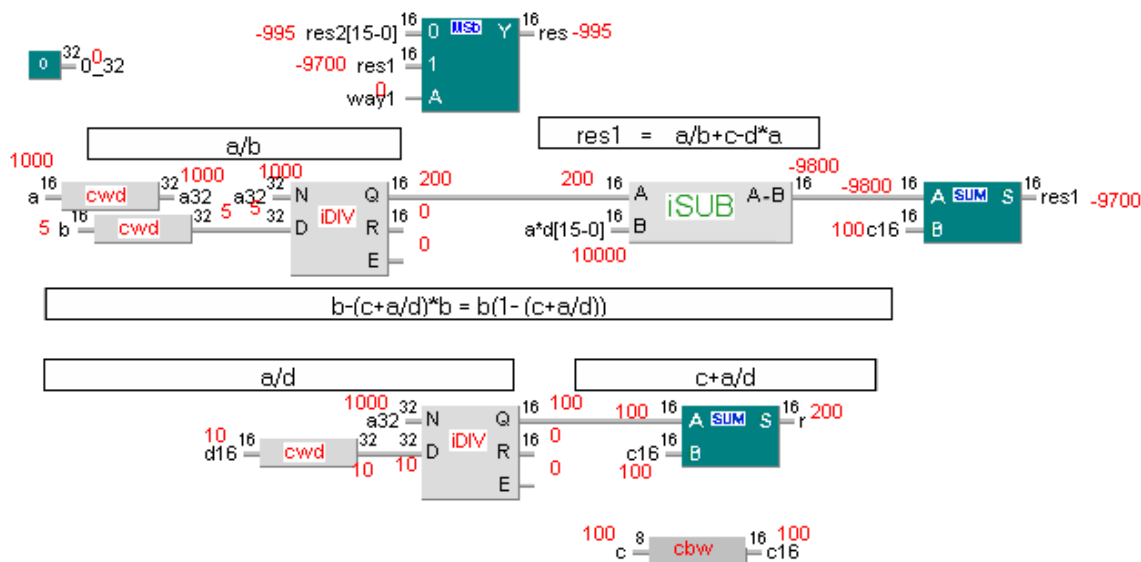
0 32 0 0_32

-995 res2[15-0] 16 0 MSb Y 16 res -995
-9700 res1 16 1
0 way1 A

a/b

res1 = a/b+c-d*a

1000 a 16 cwd 32 1000 a32 1000 a32 32 N Q 16 200
5 b 16 cwd 32 5 5 32 D iDIV R 16 0
E 0

200 16 A iSUB A-B 16 -9800
a*d[15-0] 16 B
10000

-9800 16 A SUM S 16 res1 -9700
100c16 16 B

b-(c+a/d)*b = b(1- (c+a/d))

a/d

c+a/d

1000 a32 32 N Q 16 100
10 d16 16 cwd 32 32 D iDIV R 16 0
10 10 E 0

100 16 A SUM S 16 r 200
c16 16 B
100

100 c 8 cbw 16 100 c16